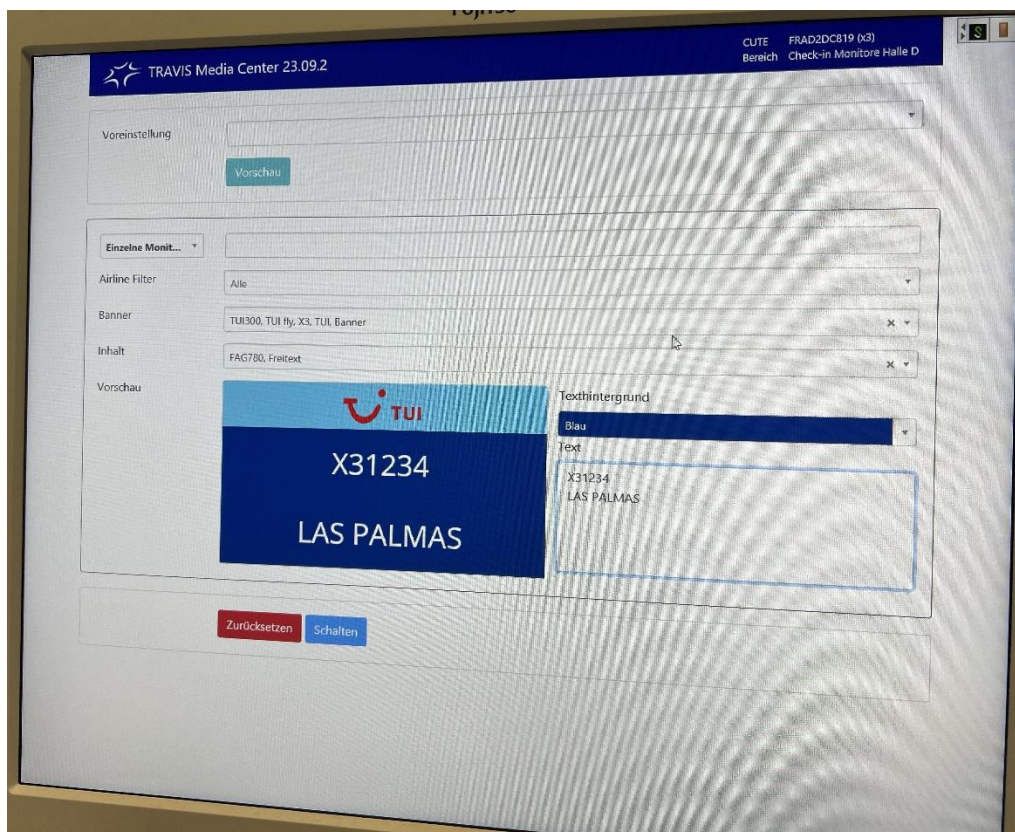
TRAVIS Media Center 23.09.2

CUTE FRAD2DC819 (x3)
Bereich Check-in Monitore Halle D

Voreinstellung

Vorschau

Einzelne Monit...

Airline Filter
Alle

Banner
TUI300, TUI fly, X3, TUI, Banner

Inhalt
FAG780, Freitext

Vorschau

TUI

X31234

LAS PALMAS

Texthintergrund
Blau

Text
X31234
LAS PALMAS

Zurücksetzen Schalten